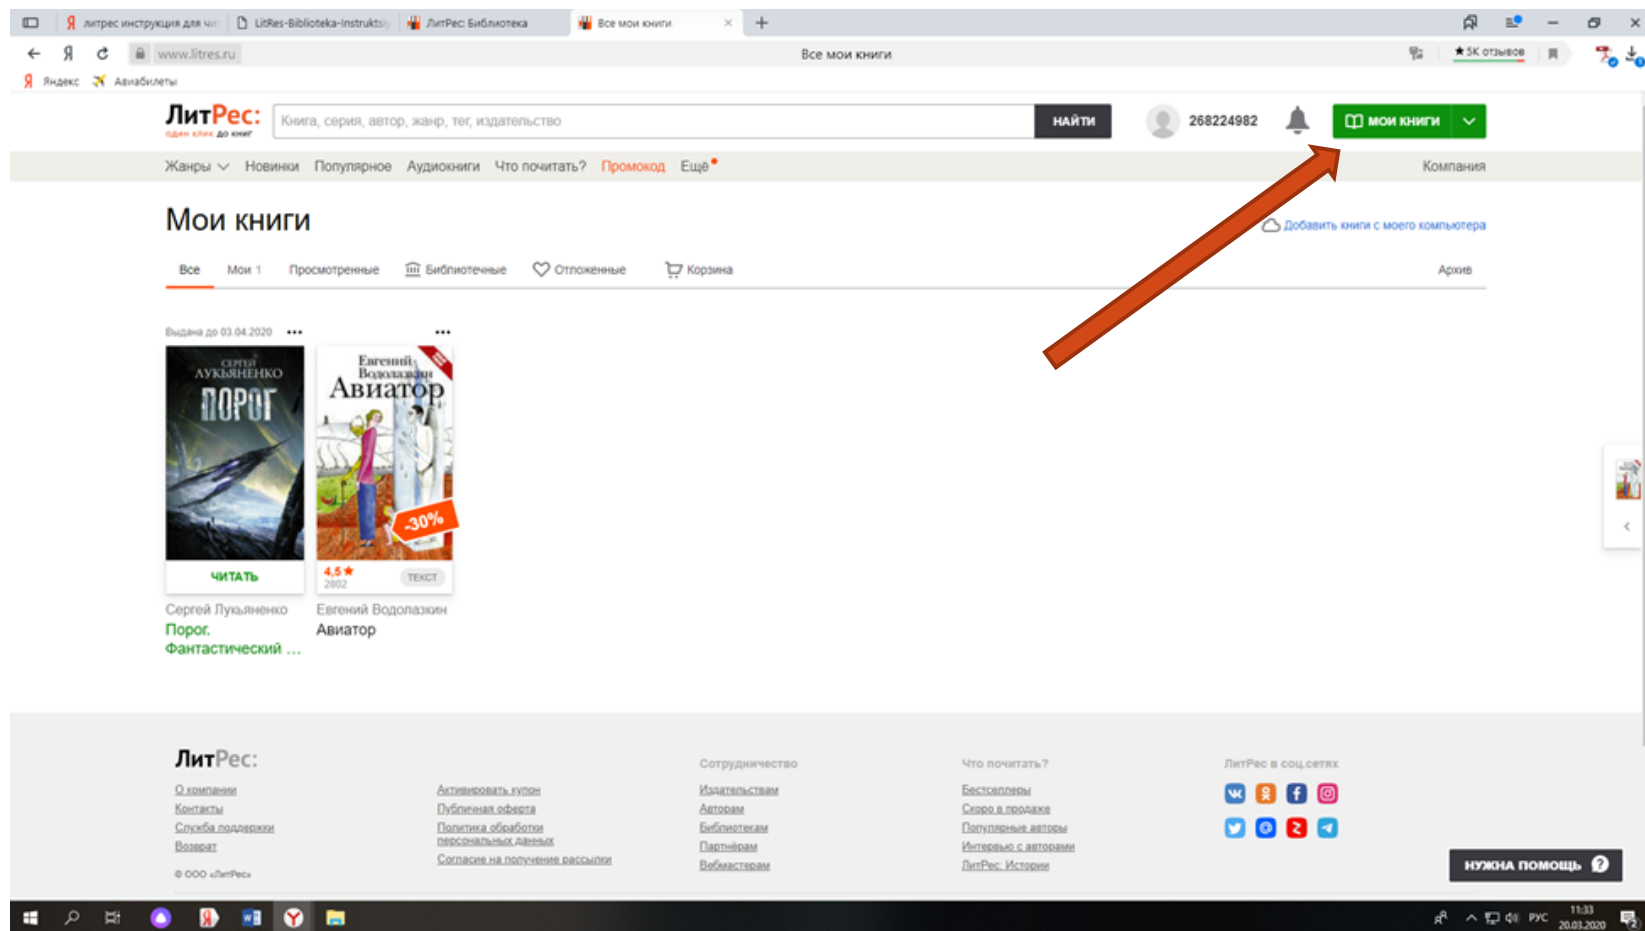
литрес инструкция для чи | LitRes-Biblioteka-Instrukts | ЛитРес Библиотека | Все мои книги
www.litres.ru Все мои книги
★ 5К отзывов
Яндекс Авиабилеты

ЛитРес: один клик до книг
Книга, серия, автор, жанр, тег, издательство
НАЙТИ
268224982
МОИ КНИГИ

Жанры Новинки Популярное Аудиокниги Что почитать? Промокод Ещё
Компания

Мои книги
Добавить книги с моего компьютера

Все Мои 1 Просмотренные Библиотечные Отложенные Корзина Архив

Выдана до 03.04.2020

СЕРГЕЙ ЛУКЬЯНЕНКО ПОРОГ
ЧИТАТЬ
Сергей Лукьяненко
Порог. Фантастический ...

Евгений Водолазкин Авиатор
-30%
4,5 ★ 2802
ТЕКСТ
Евгений Водолазкин
Авиатор

ЛитРес:
О компании
Контакты
Служба поддержки
Возврат
© ООО «ЛитРес»

Активировать купон
Публичная оферта
Политика обработки персональных данных
Согласие на получение рассылки

Сотрудничество
Издательствам
Авторам
Библиотекам
Партнёрам
Вебмастерам

Что почитать?
Бестселлеры
Скоро в продаже
Популярные авторы
Интервью с авторами
ЛитРес: Истории

ЛитРес в соц.сетях

НУЖНА ПОМОЩЬ

РУС 11:33 20.03.2020